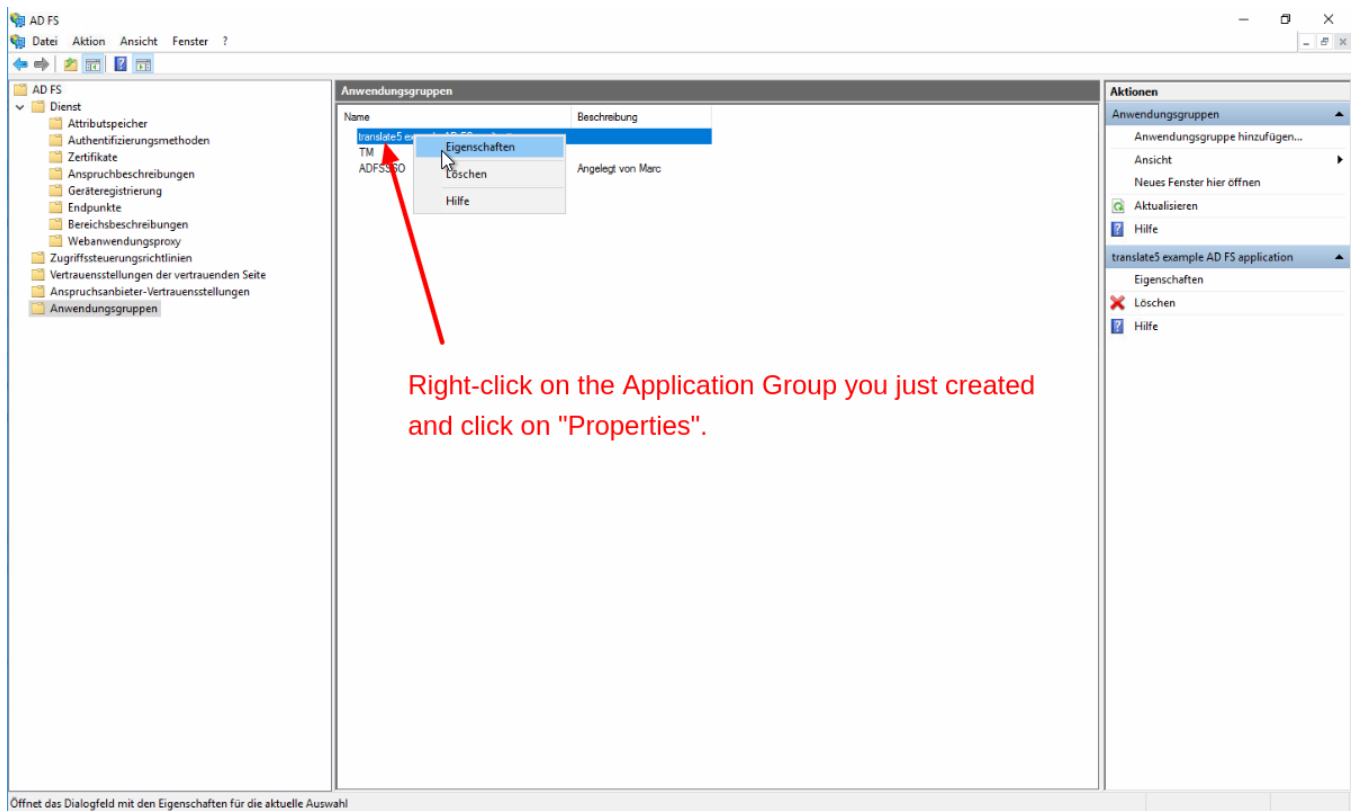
AD FS

Datei Aktion Ansicht Fenster ?

AD FS
Dienst
Attributspeicher
Authentifizierungsmethoden
Zertifikate
Anspruchbeschreibungen
Geräteregistrierung
Endpunkte
Bereichsbeschreibungen
Webanwendungsproxy
Zugriffssteuerungsrichtlinien
Vertrauensstellungen der vertrauenden Seite
Anspruchsanbieter-Vertrauensstellungen
Anwendungsgruppen

Anwendungsgruppen

| Name | Beschreibung |
|---|---|
| translate5 exa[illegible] | |
| TM | |
| ADFSSSO | Angelegt von Marc |

Eigenschaften
Löschen
Hilfe

Right-click on the Application Group you just created and click on "Properties".

Aktionen
Anwendungsgruppen
Anwendungsgruppe hinzufügen...
Ansicht
Neues Fenster hier öffnen
Aktualisieren
Hilfe
translate5 example AD FS application
Eigenschaften
Löschen
Hilfe

Öffnet das Dialogfeld mit den Eigenschaften für die aktuelle Auswahl